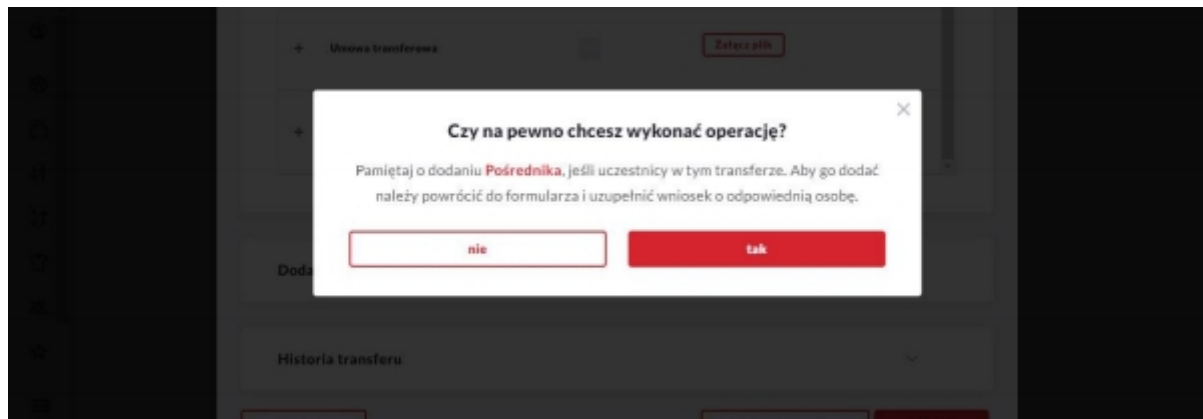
+ Umowa transferowa

Załącz plik

+

×

Czy na pewno chcesz wykonać operację?

Pamiętaj o dodaniu Pośrednika, jeśli uczestnicy w tym transferze. Aby go dodać należy powrócić do formularza i uzupełnić wniosek o odpowiednią osobę.

nie

tak

Doda

Historia transferu